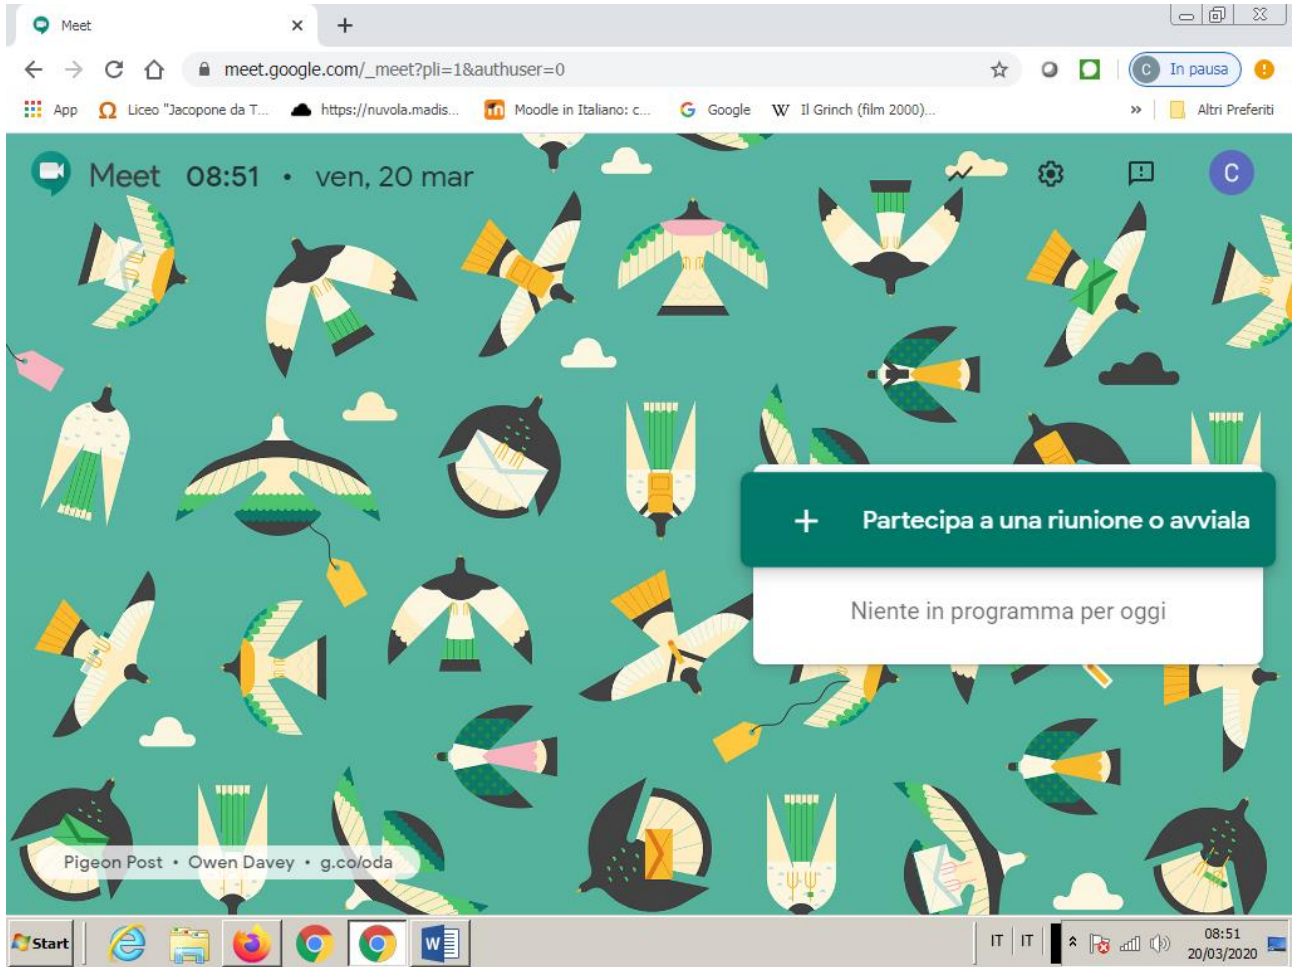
Meet

meet.google.com/_meet?pli=1&authuser=0

In pausa

App Liceo "Jacopone da T... https://nuvola.madis... Moodle in Italiano: c... Google Il Grinch (film 2000)... » Altri Preferiti

Meet 08:51 • ven, 20 mar

C

+ Partecipa a una riunione o avviala

Niente in programma per oggi

Pigeon Post • Owen Davey • g.co/oda

Start

IT IT

08:51
20/03/2020